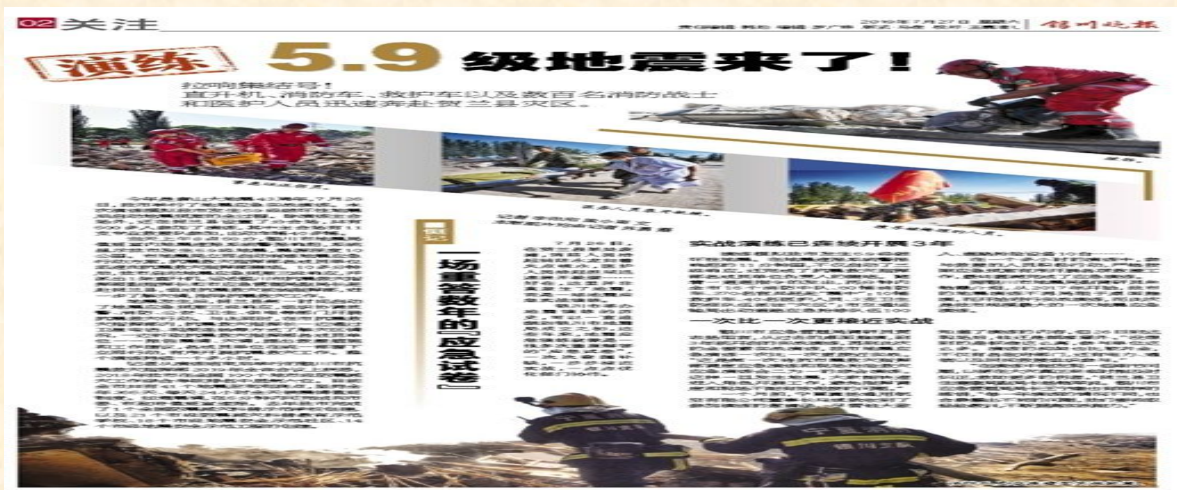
02 关注

2016年7月27日 星期三 银川晚报

演练 5.9级地震来了！

拉响集结号！直升机、消防车、救护车以及数百名消防战士和医护人员迅速奔赴贺兰县灾区。

一场重答数年的「应急试卷」

实战演练已连续开展3年

一次比一次更接近实战

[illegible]